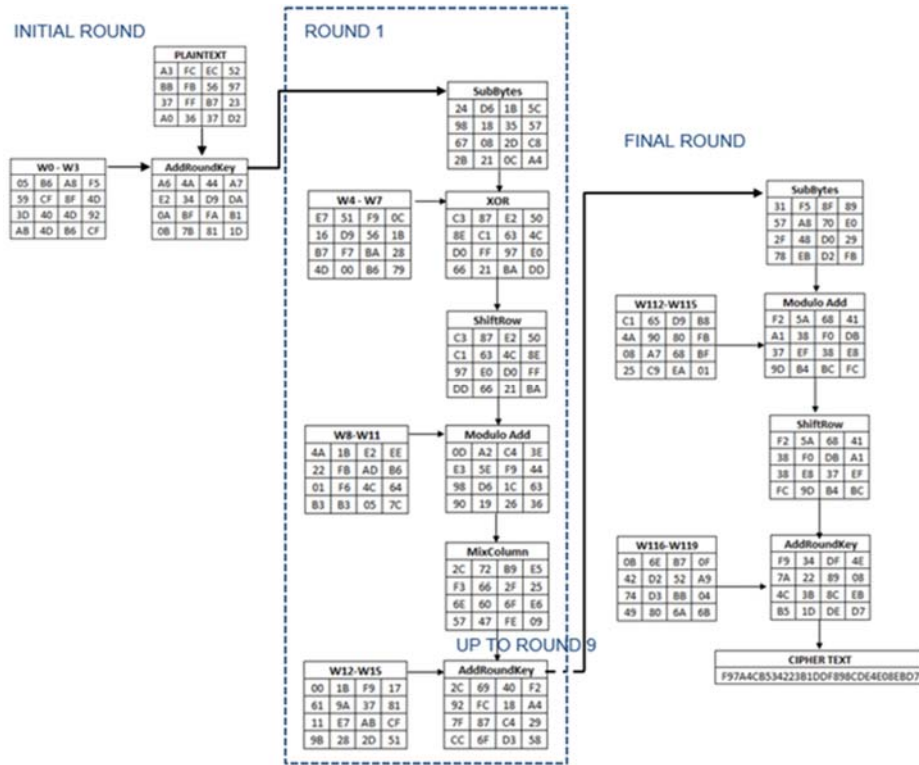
INITIAL ROUND

PLAINTEXT

| A3 | FC | EC | 52 |
|---|---|---|---|
| BB | FB | 56 | 97 |
| 37 | FF | B7 | 23 |
| A0 | 36 | 37 | D2 |

W0 - W3

| 05 | B6 | A8 | F5 |
|---|---|---|---|
| 59 | CF | BF | 4D |
| 3D | 40 | 4D | 92 |
| AB | 4D | B6 | CF |

AddRoundKey

| A6 | 4A | 44 | A7 |
|---|---|---|---|
| E2 | 34 | D9 | DA |
| 0A | BF | FA | B1 |
| 0B | 7B | 81 | 1D |

ROUND 1

SubBytes

| 24 | D6 | 1B | 5C |
|---|---|---|---|
| 98 | 18 | 35 | 57 |
| 67 | 08 | 2D | C8 |
| 2B | 21 | 0C | A4 |

W4 - W7

| E7 | 51 | F9 | 0C |
|---|---|---|---|
| 16 | D9 | 56 | 1B |
| B7 | F7 | BA | 28 |
| 4D | 00 | B6 | 79 |

XOR

| C3 | 87 | E2 | 50 |
|---|---|---|---|
| 8E | C1 | 63 | 4C |
| D0 | FF | 97 | E0 |
| 66 | 21 | BA | DD |

ShiftRow

| C3 | 87 | E2 | 50 |
|---|---|---|---|
| C1 | 63 | 4C | 8E |
| 97 | E0 | D0 | FF |
| DD | 66 | 21 | BA |

W8-W11

| 4A | 1B | E2 | EE |
|---|---|---|---|
| 22 | FB | AD | B6 |
| 01 | F6 | 4C | 64 |
| B3 | B3 | 05 | 7C |

Modulo Add

| 0D | A2 | C4 | 3E |
|---|---|---|---|
| E3 | 5E | F9 | 44 |
| 98 | D6 | 1C | 63 |
| 90 | 19 | 26 | 36 |

MixColumn

| 2C | 72 | B9 | E5 |
|---|---|---|---|
| F3 | 66 | 2F | 25 |
| 6E | 60 | 6F | E6 |
| 57 | 47 | FE | 09 |

UP TO ROUND 9

W12-W15

| 00 | 1B | F9 | 17 |
|---|---|---|---|
| 61 | 9A | 37 | 81 |
| 11 | E7 | AB | CF |
| 9B | 28 | 2D | 51 |

AddRoundKey

| 2C | 69 | 40 | F2 |
|---|---|---|---|
| 92 | FC | 18 | A4 |
| 7F | 87 | C4 | 29 |
| CC | 6F | D3 | 58 |

FINAL ROUND

SubBytes

| 31 | F5 | 8F | 89 |
|---|---|---|---|
| 5F | 48 | 70 | E0 |
| 2F | 48 | D0 | 29 |
| 78 | EB | D2 | FB |

W112-W115

| C1 | 65 | D9 | B8 |
|---|---|---|---|
| 4A | 90 | 80 | FB |
| 08 | A7 | 68 | BF |
| 25 | C9 | EA | 01 |

Modulo Add

| F2 | 5A | 68 | 41 |
|---|---|---|---|
| A1 | 38 | F0 | DB |
| 37 | EF | 38 | E8 |
| 9D | B4 | BC | FC |

ShiftRow

| F2 | 5A | 68 | 41 |
|---|---|---|---|
| 38 | F0 | DB | A1 |
| 38 | E8 | 37 | EF |
| FC | 9D | B4 | BC |

W116-W119

| 0B | 6E | B7 | 0F |
|---|---|---|---|
| 42 | D2 | 52 | A9 |
| 74 | D3 | BB | 04 |
| 49 | 80 | 6A | 6B |

AddRoundKey

| F9 | 34 | DF | 4E |
|---|---|---|---|
| 7A | 22 | 89 | 08 |
| 4C | 3B | 8C | EB |
| B5 | 1D | DE | D7 |

CIPHER TEXT

F97A4CB534223B1DDF898CDE4E08EBD7